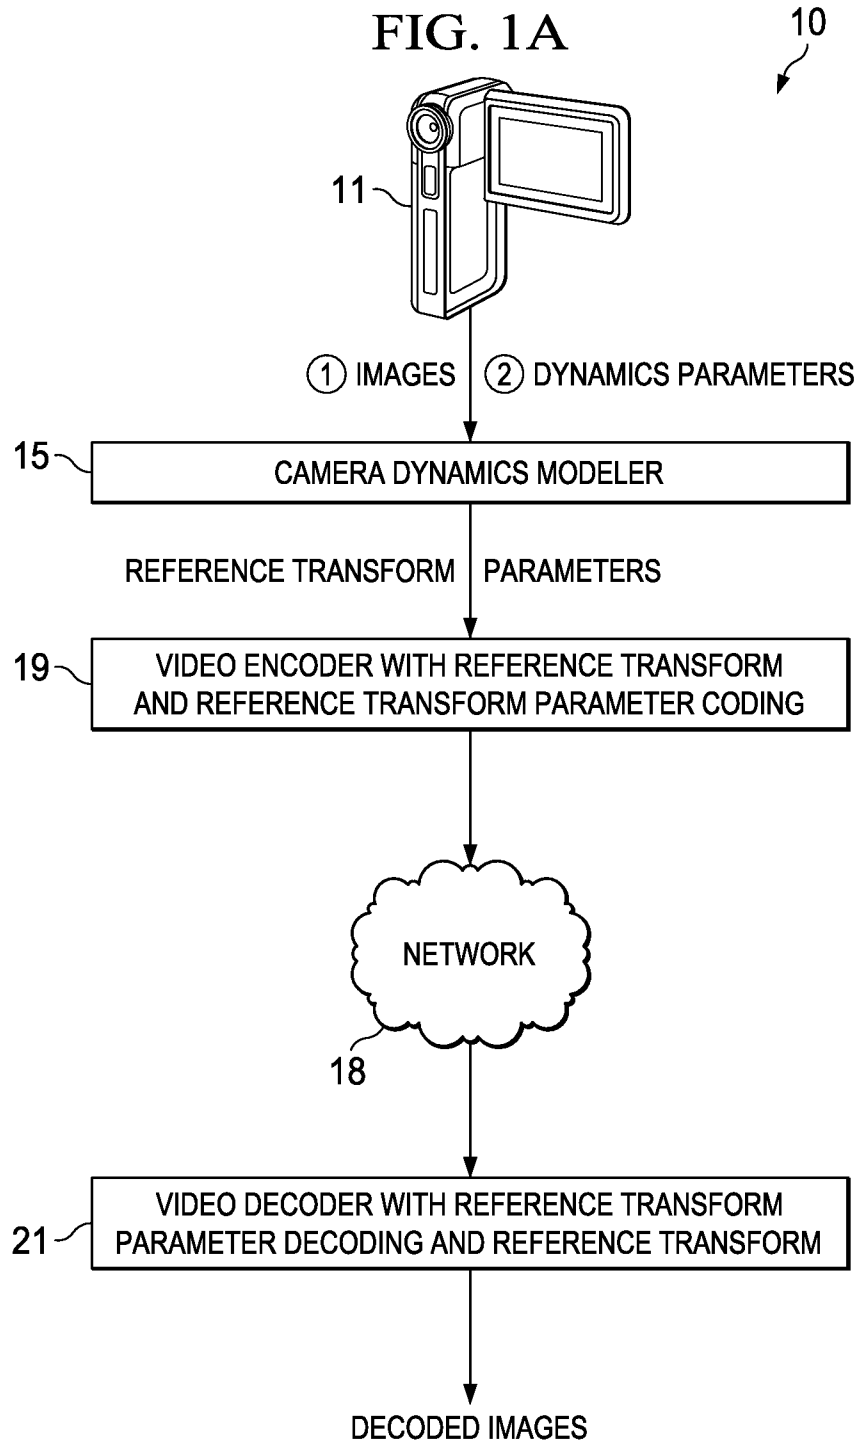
FIG. 1A

10

11

① IMAGES ② DYNAMICS PARAMETERS

15

CAMERA DYNAMICS MODELER

REFERENCE TRANSFORM PARAMETERS

19

VIDEO ENCODER WITH REFERENCE TRANSFORM AND REFERENCE TRANSFORM PARAMETER CODING

NETWORK

18

21

VIDEO DECODER WITH REFERENCE TRANSFORM PARAMETER DECODING AND REFERENCE TRANSFORM

DECODED IMAGES